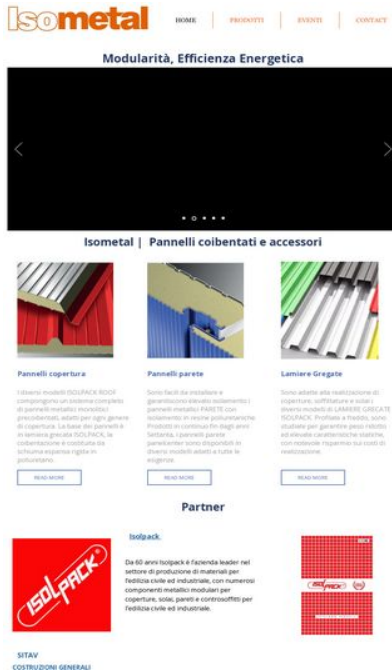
Isometal

HOME | PRODOTTI | EVENTI | CONTACT

Modularità, Efficienza Energetica

Isometal | Pannelli coibentati e accessori

Pannelli copertura

I diversi modelli ISOLPACK ROOF compongono un sistema completo di pannelli metallici monolitici precoibentati, adatti per ogni genere di copertura. La base dei pannelli è in lamiera grecata ISOLPACK, la coibentazione è costituita da schiuma espansa rigida in poliuretano.

READ MORE

Pannelli parete

Sono facili da installare e garantiscono elevato isolamento i pannelli metallici PARETE con isolamento in resine poliuretaniche. Prodotti in continuo fin dagli anni Settanta, i pannelli parete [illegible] sono disponibili in diversi modelli adatti a tutte le esigenze.

READ MORE

Lamiere Gregate

Sono adatte alla realizzazione di coperture, soffittature e solai i diversi modelli di LAMIERE GRECATE ISOLPACK. Profilate a freddo, sono studiate per garantire peso ridotto ed elevate caratteristiche statiche, con notevole risparmio sui costi di realizzazione.

READ MORE

Partner

Isolpack

ISOLPACK

Da 60 anni Isolpack è l'azienda leader nel settore di produzione di materiali per l'edilizia civile ed industriale, con numerosi componenti metallici modulari per coperture, solai, pareti e controsoffitti per l'edilizia civile ed industriale.

SITAV

COSTRUZIONI GENERALI